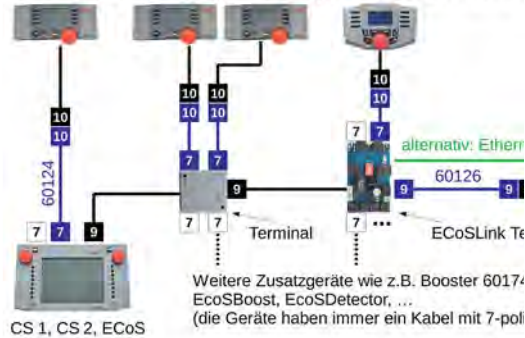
10
10
60124
7
7
9
CS 1, CS 2, ECoS
10
10
7
10
10
7
7
9
Terminal
10
10
7
7
alternativ: Etherr
9
60126
9
7
...
ECoSLink Te
Weitere Zusatzgeräte wie z.B. Booster 6017
EcoSBoost, EcoSDetector, ...
(die Geräte haben immer ein Kabel mit 7-pol